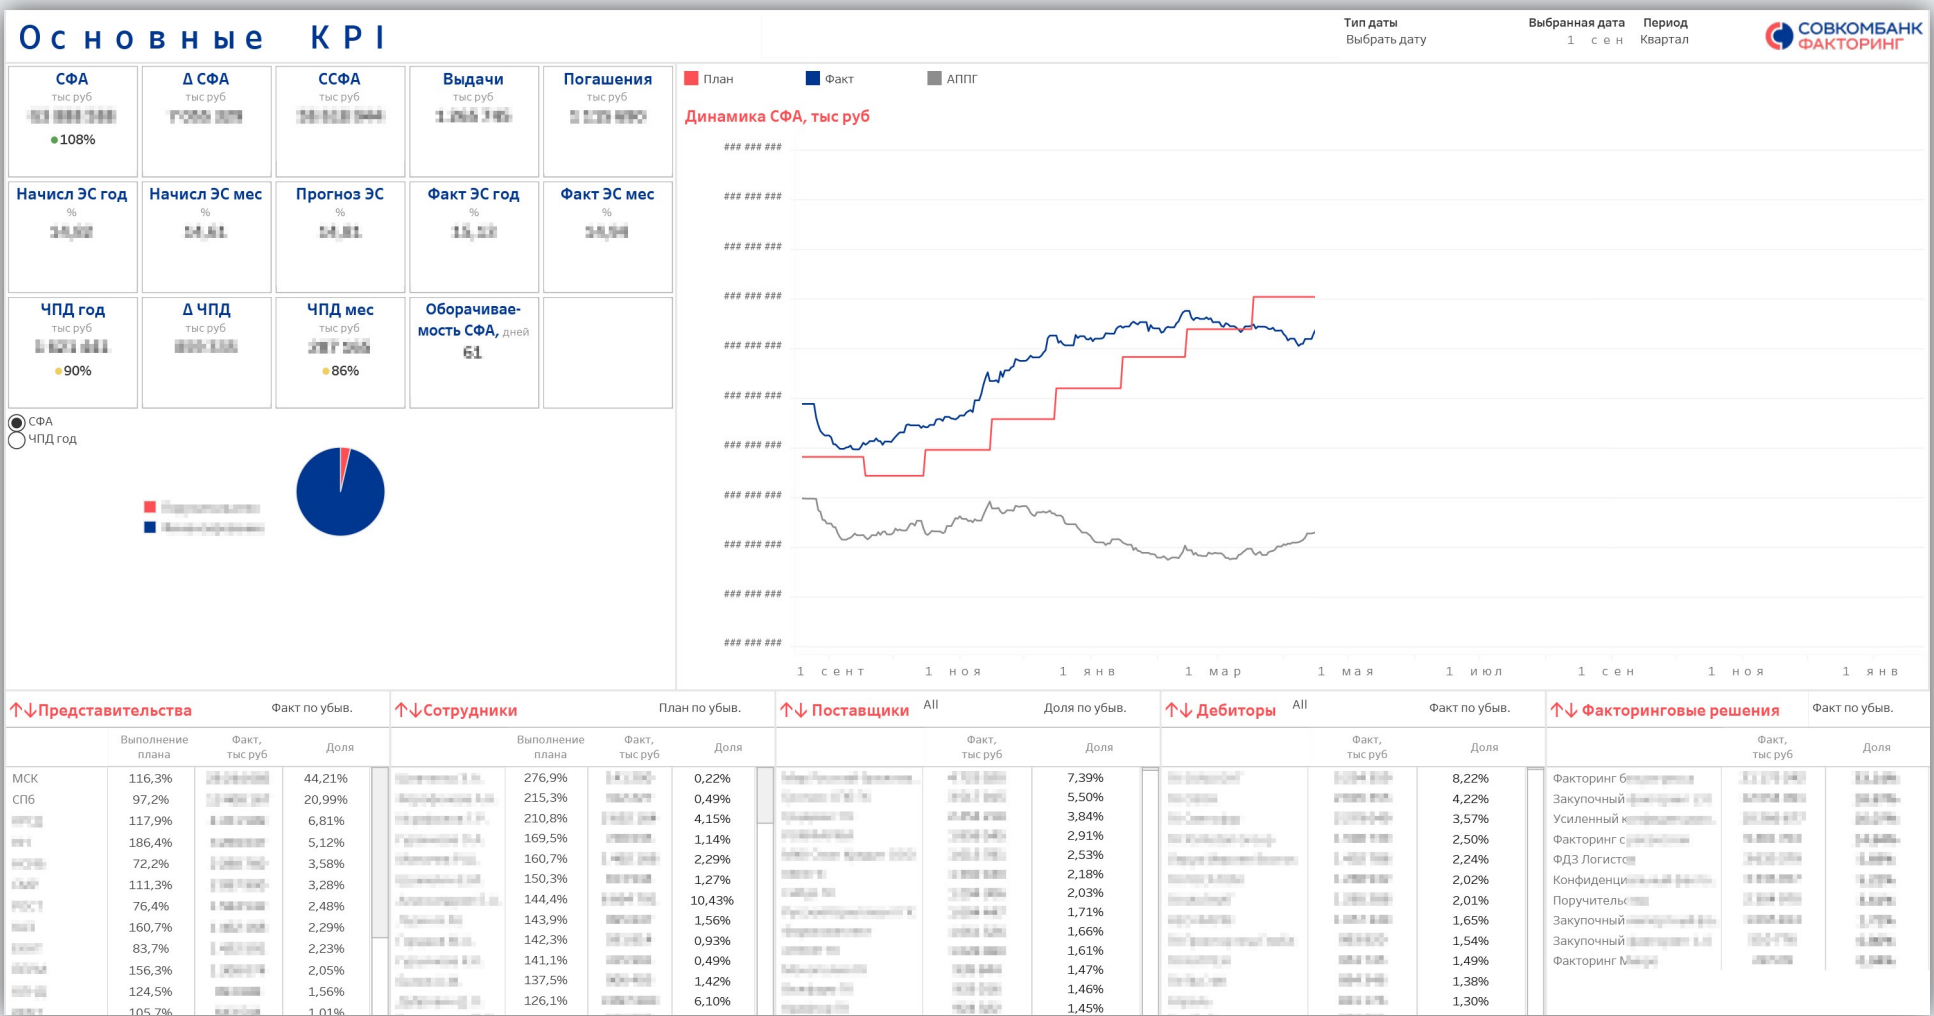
Основные КРІ

Тип даты
Выбрать дату

Выбранная дата
1 сен

Период
Квартал

СОВКОМБАНК ФАКТОРИНГ

СФА
тыс руб
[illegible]
108%

Δ СФА
тыс руб
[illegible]

ССФА
тыс руб
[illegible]

Выдачи
тыс руб
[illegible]

Погашения
тыс руб
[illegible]

Начисл ЭС год
%
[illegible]

Начисл ЭС мес
%
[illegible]

Прогноз ЭС
%
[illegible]

Факт ЭС год
%
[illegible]

Факт ЭС мес
%
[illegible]

ЧПД год
тыс руб
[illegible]
90%

Δ ЧПД
тыс руб
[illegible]

ЧПД мес
тыс руб
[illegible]
86%

Оборачиваемость СФА, дней
61

СФА
ЧПД год

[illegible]
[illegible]

План
Факт
АППГ

Динамика СФА, тыс руб

### ### ###
### ### ###
### ### ###
### ### ###
### ### ###
### ### ###
### ### ###
### ### ###
### ### ###
### ### ###
### ### ###

1 сент
1 ноя
1 янв
1 мар
1 мая
1 июл
1 сен
1 ноя
1 янв

↑↓Представительства
Факт по убыв.

| | Выполнение плана | Факт, тыс руб | Доля |
|---|---|---|---|
| МСК | 116,3% | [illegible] | 44,21% |
| СПб | 97,2% | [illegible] | 20,99% |
| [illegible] | 117,9% | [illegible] | 6,81% |
| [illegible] | 186,4% | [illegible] | 5,12% |
| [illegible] | 72,2% | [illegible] | 3,58% |
| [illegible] | 111,3% | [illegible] | 3,28% |
| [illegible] | 76,4% | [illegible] | 2,48% |
| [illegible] | 160,7% | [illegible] | 2,29% |
| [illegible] | 83,7% | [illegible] | 2,23% |
| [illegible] | 156,3% | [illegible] | 2,05% |
| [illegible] | 124,5% | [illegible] | 1,56% |
| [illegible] | 105,7% | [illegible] | 1,01% |

↑↓Сотрудники
План по убыв.

| | Выполнение плана | Факт, тыс руб | Доля |
|---|---|---|---|
| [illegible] | 276,9% | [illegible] | 0,22% |
| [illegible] | 215,3% | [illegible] | 0,49% |
| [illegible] | 210,8% | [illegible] | 4,15% |
| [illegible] | 169,5% | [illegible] | 1,14% |
| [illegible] | 160,7% | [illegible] | 2,29% |
| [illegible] | 150,3% | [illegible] | 1,27% |
| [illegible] | 144,4% | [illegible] | 10,43% |
| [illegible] | 143,9% | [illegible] | 1,56% |
| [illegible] | 142,3% | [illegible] | 0,93% |
| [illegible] | 141,1% | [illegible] | 0,49% |
| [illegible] | 137,5% | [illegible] | 1,42% |
| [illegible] | 126,1% | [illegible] | 6,10% |

↑↓ Поставщики
All
Доля по убыв.

| | Факт, тыс руб | Доля |
|---|---|---|
| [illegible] | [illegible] | 7,39% |
| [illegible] | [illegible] | 5,50% |
| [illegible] | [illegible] | 3,84% |
| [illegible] | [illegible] | 2,91% |
| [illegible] | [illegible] | 2,53% |
| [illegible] | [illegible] | 2,18% |
| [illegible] | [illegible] | 2,03% |
| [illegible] | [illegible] | 1,71% |
| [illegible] | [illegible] | 1,66% |
| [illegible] | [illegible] | 1,61% |
| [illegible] | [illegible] | 1,47% |
| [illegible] | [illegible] | 1,46% |
| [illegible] | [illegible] | 1,45% |

↑↓ Дебиторы
All
Факт по убыв.

| | Факт, тыс руб | Доля |
|---|---|---|
| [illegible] | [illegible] | 8,22% |
| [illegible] | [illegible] | 4,22% |
| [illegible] | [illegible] | 3,57% |
| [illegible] | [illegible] | 2,50% |
| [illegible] | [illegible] | 2,24% |
| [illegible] | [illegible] | 2,02% |
| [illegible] | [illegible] | 2,01% |
| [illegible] | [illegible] | 1,65% |
| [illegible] | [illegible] | 1,54% |
| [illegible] | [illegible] | 1,49% |
| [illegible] | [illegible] | 1,38% |
| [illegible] | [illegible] | 1,30% |

↑↓ Факторинговые решения
Факт по убыв.

| | Факт, тыс руб | Доля |
|---|---|---|
| Факторинг б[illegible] | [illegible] | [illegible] |
| Закупочный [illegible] | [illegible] | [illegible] |
| Усиленный к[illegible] | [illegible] | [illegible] |
| Факторинг с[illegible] | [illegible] | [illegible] |
| ФДЗ Логисти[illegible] | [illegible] | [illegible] |
| Конфиденци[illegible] | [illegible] | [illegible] |
| Поручитель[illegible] | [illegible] | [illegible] |
| Закупочный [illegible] | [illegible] | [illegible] |
| Закупочный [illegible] | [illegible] | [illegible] |
| Факторинг М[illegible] | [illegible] | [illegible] |